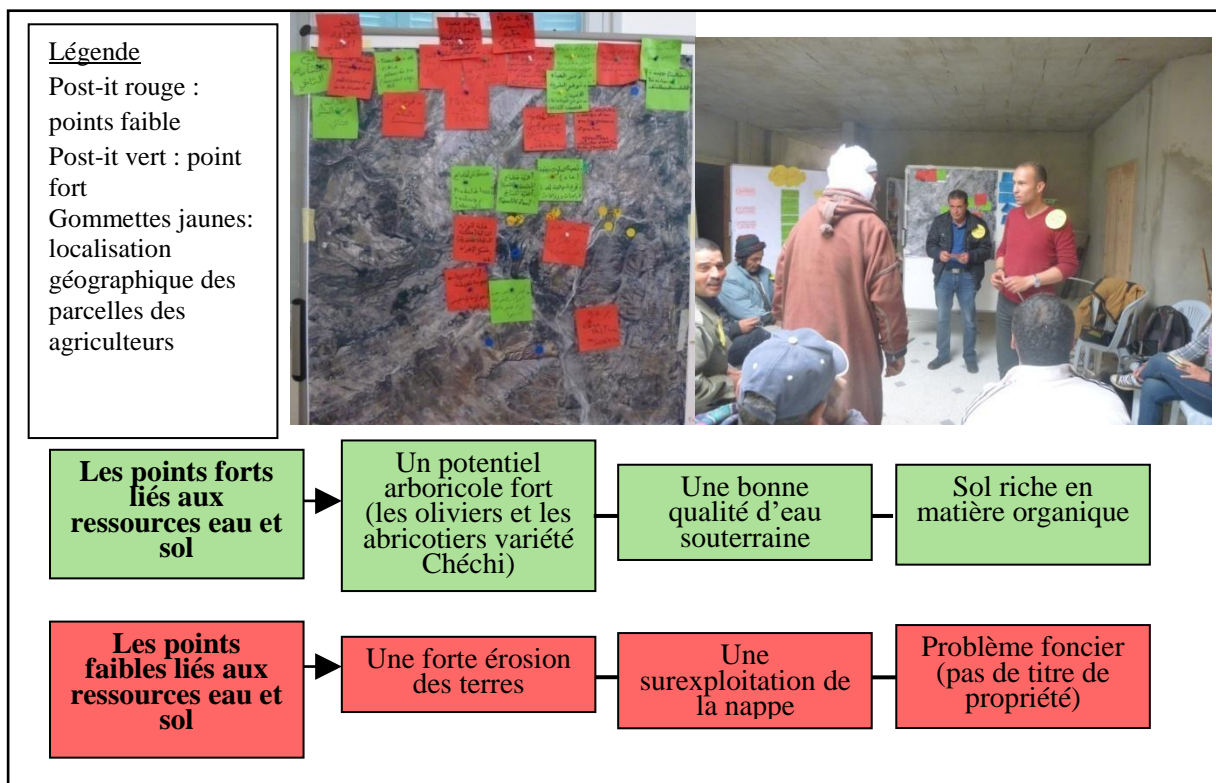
Légende
Post-it rouge : points faible
Post-it vert : point fort
Gommettes jaunes: localisation géographique des parcelles des agriculteurs

Les points forts liés aux ressources eau et sol

Un potentiel arboricole fort (les oliviers et les abricotiers variété Chéchi)

Une bonne qualité d'eau souterraine

Sol riche en matière organique

Les points faibles liés aux ressources eau et sol

Une forte érosion des terres

Une surexploitation de la nappe

Problème foncier (pas de titre de propriété)